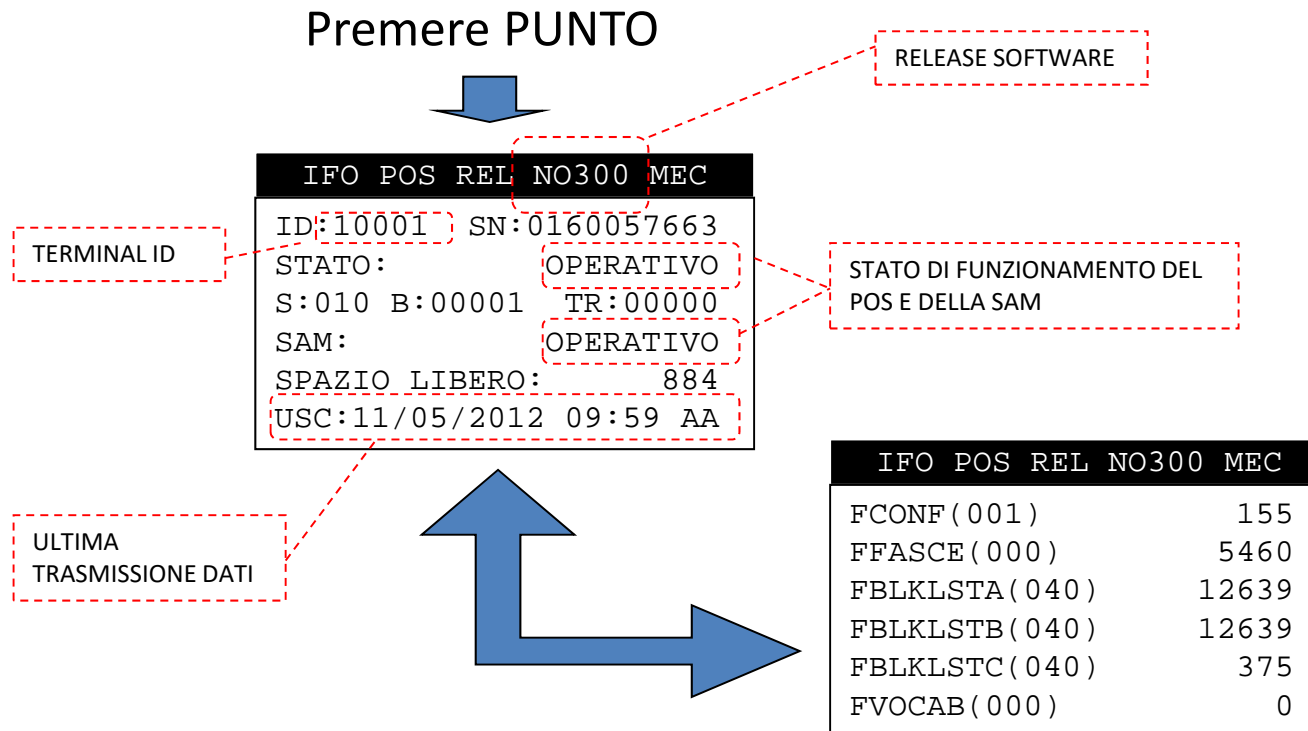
Premere PUNTO

RELEASE SOFTWARE

IFO POS REL NO300 MEC

ID:10001 SN:0160057663
STATO: OPERATIVO
S:010 B:00001 TR:00000
SAM: OPERATIVO
SPAZIO LIBERO: 884
USC:11/05/2012 09:59 AA

TERMINAL ID

STATO DI FUNZIONAMENTO DEL POS E DELLA SAM

ULTIMA TRASMISSIONE DATI

IFO POS REL NO300 MEC

| | |
|---|---|
| FCONF(001) | 155 |
| FFASCE(000) | 5460 |
| FBLKLSTA(040) | 12639 |
| FBLKLSTB(040) | 12639 |
| FBLKLSTC(040) | 375 |
| FVOCAB(000) | 0 |